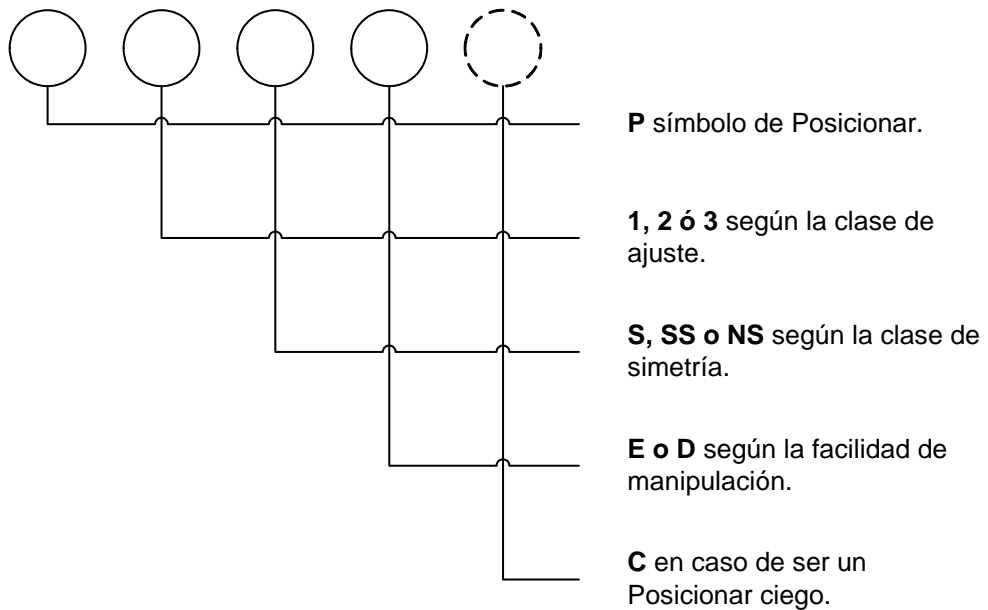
**P** símbolo de Posicionar.

**1, 2 ó 3** según la clase de ajuste.

**S, SS o NS** según la clase de simetría.

**E o D** según la facilidad de manipulación.

**C** en caso de ser un Posicionar ciego.